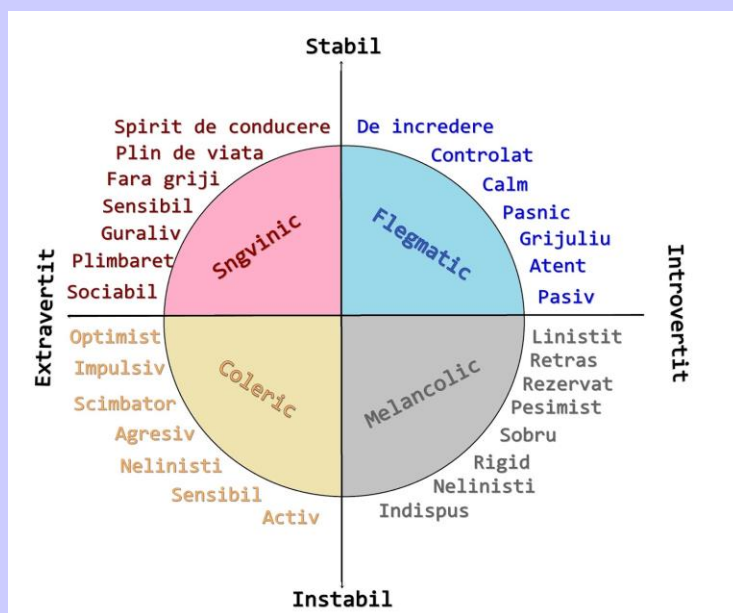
Stabil

Spirit de conducere
Plin de viata
Fara griji
Sensibil
Guraliv
Plimbaret
Sociabil

De incredere
Controlat
Calm
Pasnic
Grijuliu
Atent
Pasiv

Sngvinic

Flegmatic

Extravertit

Introvertit

Optimist
Impulsiv
Scimbator
Agresiv
Nelinisti
Sensibil
Activ

Coleric

Melancolic

Linistit
Retras
Rezervat
Pesimist
Sobru
Rigid
Nelinisti
Indispus

Instabil